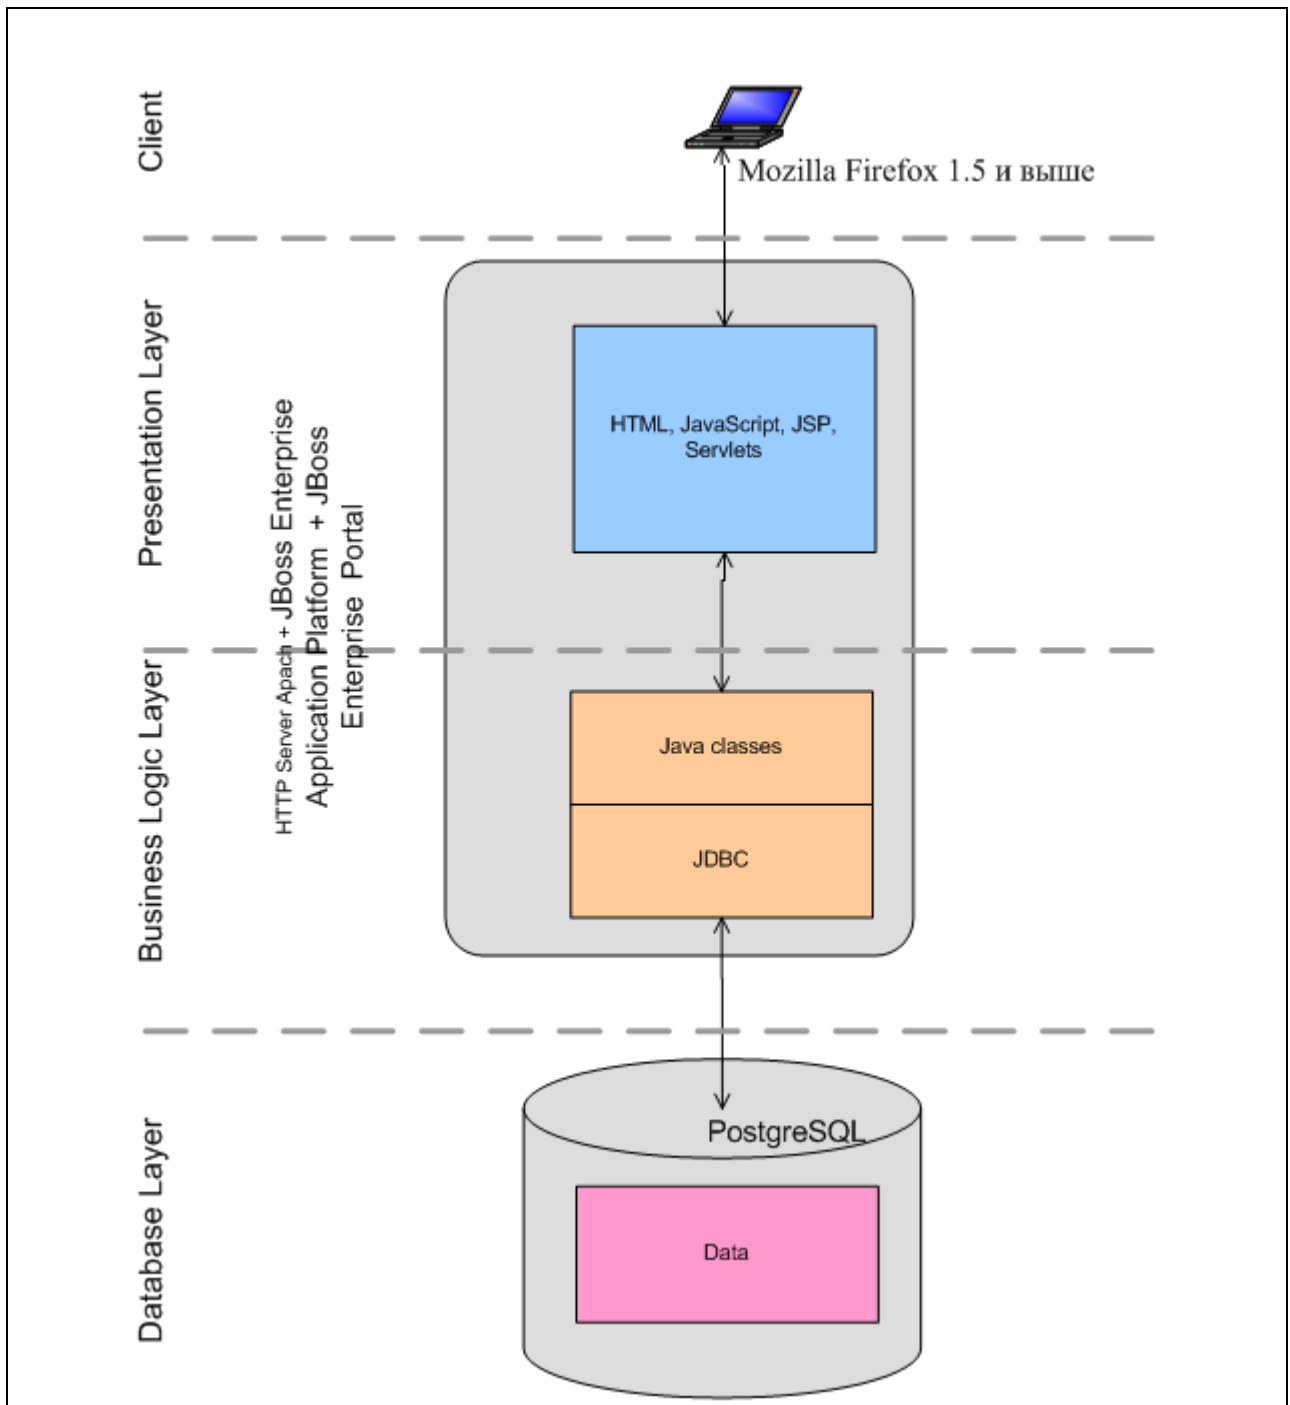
Client

Mozilla Firefox 1.5 и выше

Presentation Layer

HTTP Server Apach + JBoss Enterprise Application Platform + JBoss Enterprise Portal

HTML, JavaScript, JSP, Servlets

Business Logic Layer

Java classes

JDBC

Database Layer

PostgreSQL

Data